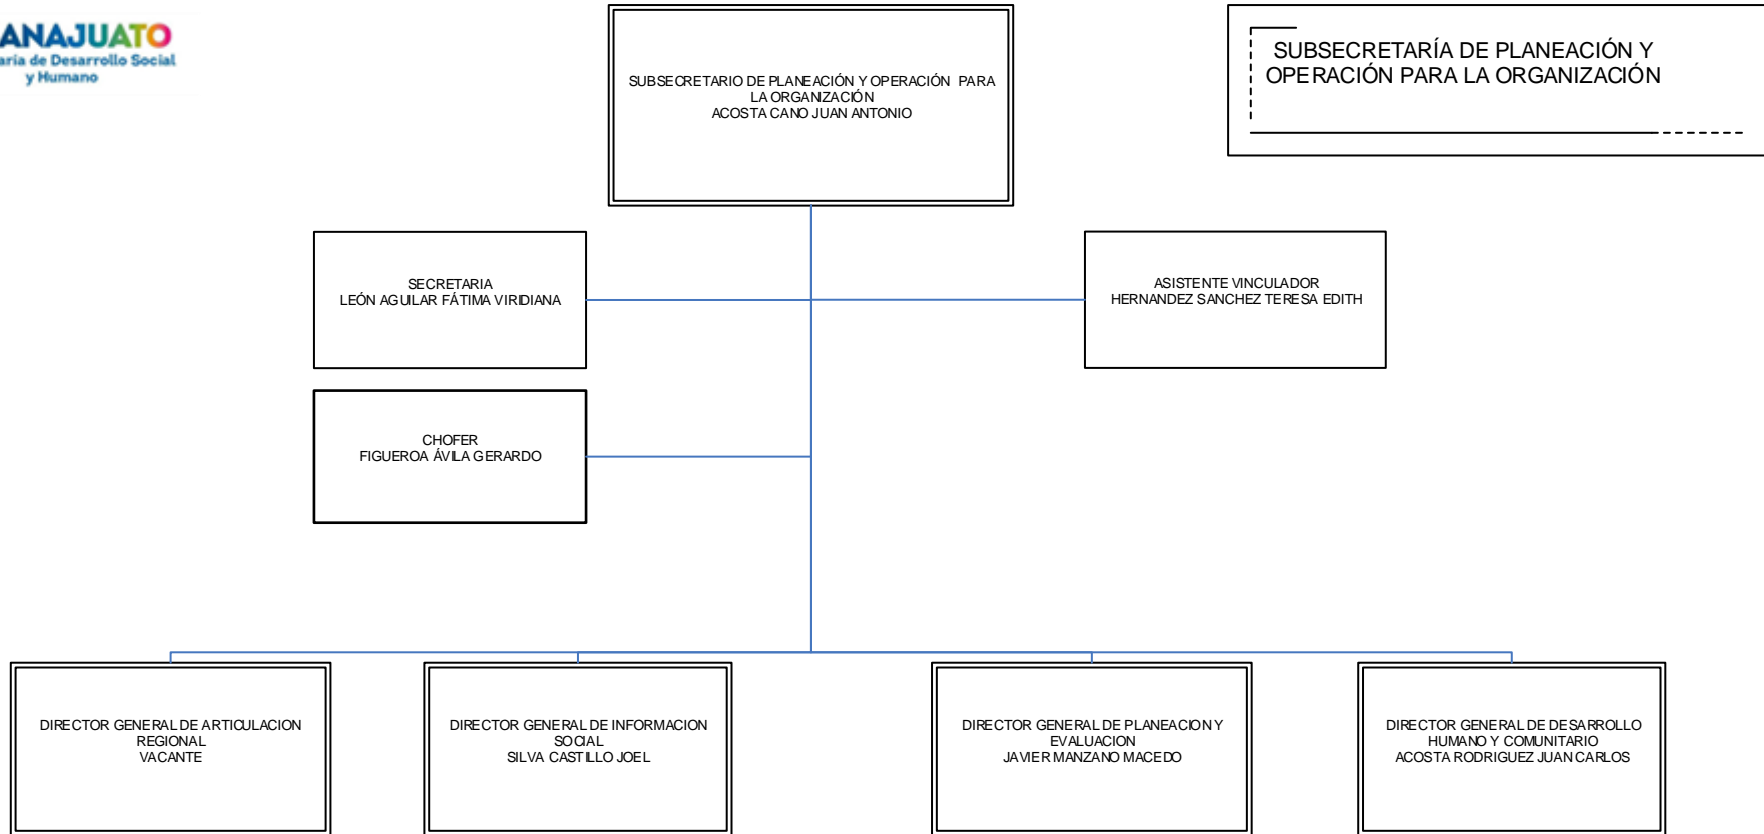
ANAJUATO
aría de Desarrollo Social
y Humano

SUBSECRETARÍA DE PLANEACIÓN Y OPERACIÓN PARA LA ORGANIZACIÓN

SUBSECRETARIO DE PLANEACIÓN Y OPERACIÓN PARA LA ORGANIZACIÓN
ACOSTA CANO JUAN ANTONIO

SECRETARIA
LEÓN AGUILAR FÁTIMA VIRIDIANA

ASISTENTE VINCULADOR
HERNANDEZ SANCHEZ TERESA EDITH

CHOFER
FIGUEROA ÁVILA GERARDO

DIRECTOR GENERAL DE ARTICULACION REGIONAL
VACANTE

DIRECTOR GENERAL DE INFORMACION SOCIAL
SILVA CASTILLO JOEL

DIRECTOR GENERAL DE PLANEACION Y EVALUACION
JAVIER MANZANO MACEDO

DIRECTOR GENERAL DE DESARROLLO HUMANO Y COMUNITARIO
ACOSTA RODRIGUEZ JUAN CARLOS